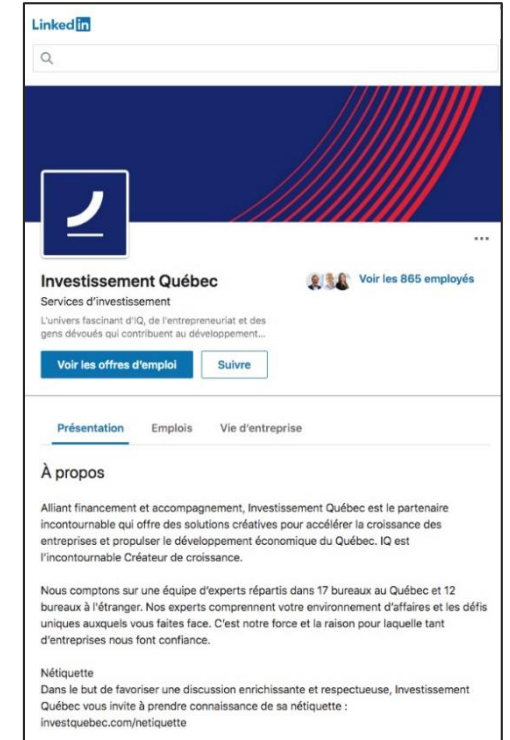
LinkedIn

Investissement Québec
Services d'investissement
L'univers fascinant d'IQ, de l'entrepreneuriat et des gens dévoués qui contribuent au développement...

Voir les 865 employés

Voir les offres d'emploi
Suivre

Présentation
Emplois
Vie d'entreprise

À propos

Alliant financement et accompagnement, Investissement Québec est le partenaire incontournable qui offre des solutions créatives pour accélérer la croissance des entreprises et propulser le développement économique du Québec. IQ est l'incontournable Créateur de croissance.

Nous comptons sur une équipe d'experts répartis dans 17 bureaux au Québec et 12 bureaux à l'étranger. Nos experts comprennent votre environnement d'affaires et les défis uniques auxquels vous faites face. C'est notre force et la raison pour laquelle tant d'entreprises nous font confiance.

Nétiquette
Dans le but de favoriser une discussion enrichissante et respectueuse, Investissement Québec vous invite à prendre connaissance de sa nétiquette : investquebec.com/netiquette